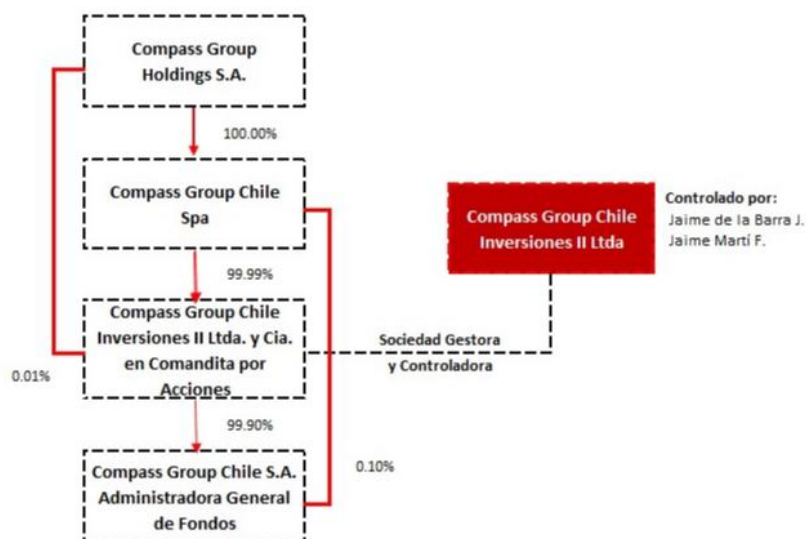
Compass Group Holdings S.A.

100.00%

Compass Group Chile Spa

99.99%

Compass Group Chile Inversiones II Ltda. y Cia. en Comandita por Acciones

0.01%

99.90%

Compass Group Chile S.A. Administradora General de Fondos

0.10%

Compass Group Chile Inversiones II Ltda

Controlado por:
Jaime de la Barra J.
Jaime Martí F.

Sociedad Gestora y Controladora